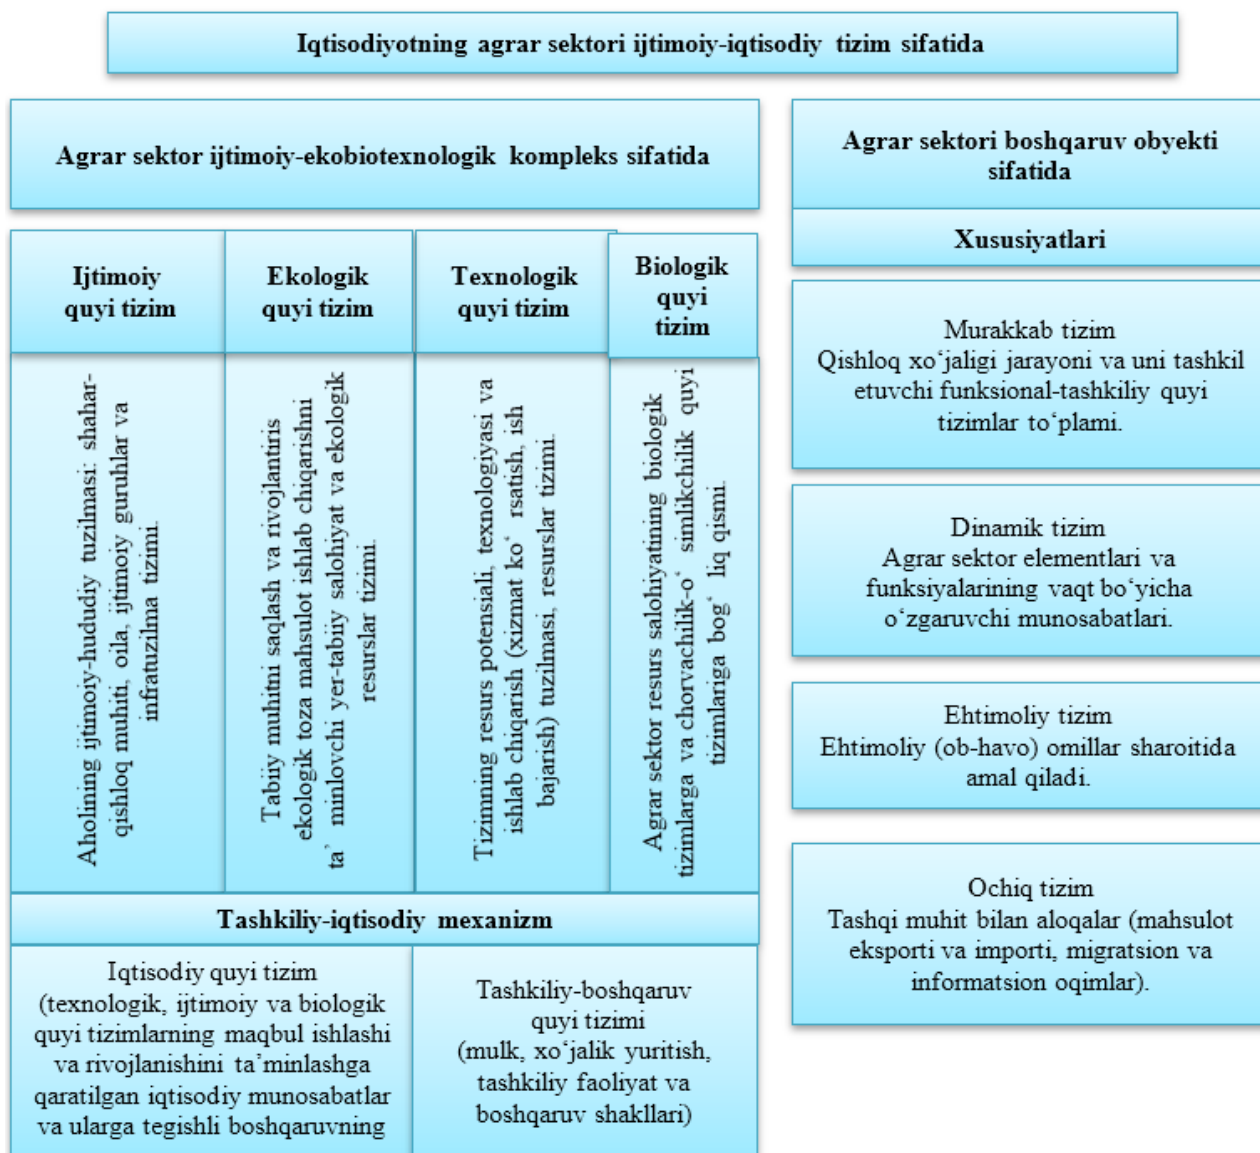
Iqtisodiyotning agrar sektori ijtimoiy-iqtisodiy tizim sifatida

Agrar sektor ijtimoiy-ekobiotexnologik kompleks sifatida

Ijtimoiy quyi tizim

Ekologik quyi tizim

Texnologik quyi tizim

Biologik quyi tizim

Aholining ijtimoiy-hududiy tuzilmasi: shahar-qishloq muhiti, oila, ijtimoiy guruhlar va infratuzilma tizimi.

Tabiiy muhitni saqlash va rivojlantiris ekologik toza mahsulot ishlab chiqarishni ta' minlovchi yer-tabiiy salohiyat va ekologik resurslar tizimi.

Tizimning resurs potensiali, texnologiyasi va ishlab chiqarish (xizmat ko' rsatish, ish bajarish) tuzilmasi, resurslar tizimi.

Agrar sektor resurs salohiyatining biologik tizimlarga va chorvachilik-o' simlikchilik quyi tizimlariga bog' liq qismi.

Tashkiliy-iqtisodiy mexanizm

Iqtisodiy quyi tizim (texnologik, ijtimoiy va biologik quyi tizimlarning maqbul ishlashi va rivojlanishini ta'minlashga qaratilgan iqtisodiy munosabatlar va ularga tegishli boshqaruvning

Tashkiliy-boshqaruv quyi tizimi (mulk, xo'jalik yuritish, tashkiliy faoliyat va boshqaruv shakllari)

Agrar sektori boshqaruv obyekti sifatida

Xususiyatlari

Murakkab tizim
Qishloq xo'jaligi jarayoni va uni tashkil etuvchi funksional-tashkiliy quyi tizimlar to'plami.

Dinamik tizim
Agrar sektor elementlari va funksiyalarining vaqt bo'yicha o'zgaruvchi munosabatlari.

Ehtimoliy tizim
Ehtimoliy (ob-havo) omillar sharoitida amal qiladi.

Ochiq tizim
Tashqi muhit bilan aloqalar (mahsulot eksporti va importi, migratsion va informatsion oqimlar).